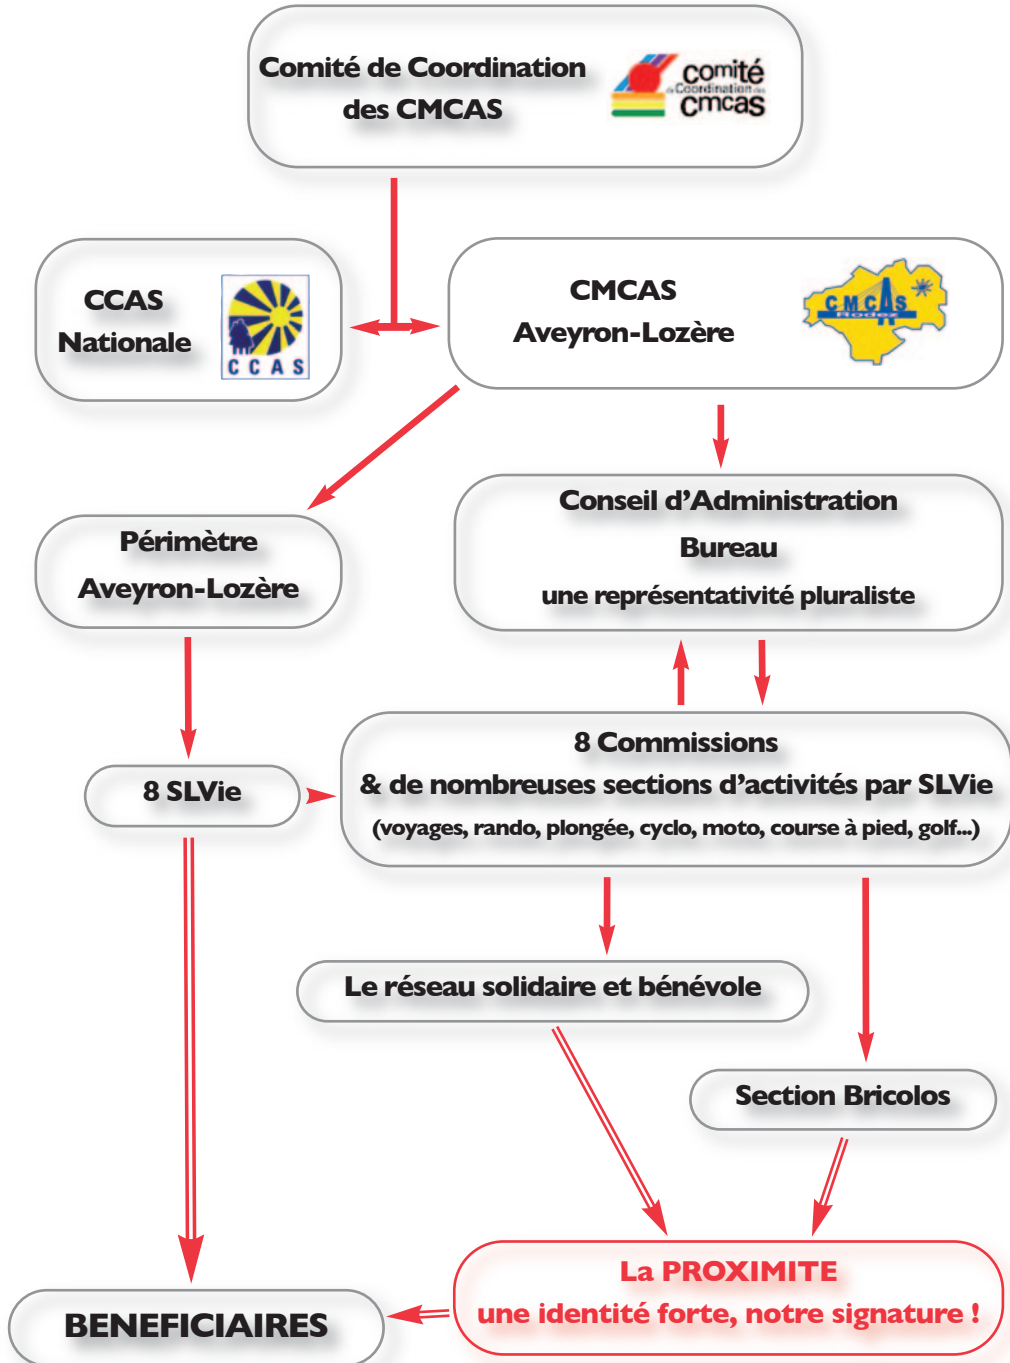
Comité de Coordination des CMCAS

comité de Coordination des cmcas

CCAS Nationale

CCAS

CMCAS Aveyron-Lozère

CMCAS Rodez

Conseil d'Administration

Bureau

une représentativité pluraliste

Périmètre Aveyron-Lozère

8 SLVie

8 Commissions

& de nombreuses sections d'activités par SLVie

(voyages, rando, plongée, cyclo, moto, course à pied, golf...)

Le réseau solidaire et bénévole

Section Bricolos

BENEFICIAIRES

La PROXIMITE

une identité forte, notre signature !